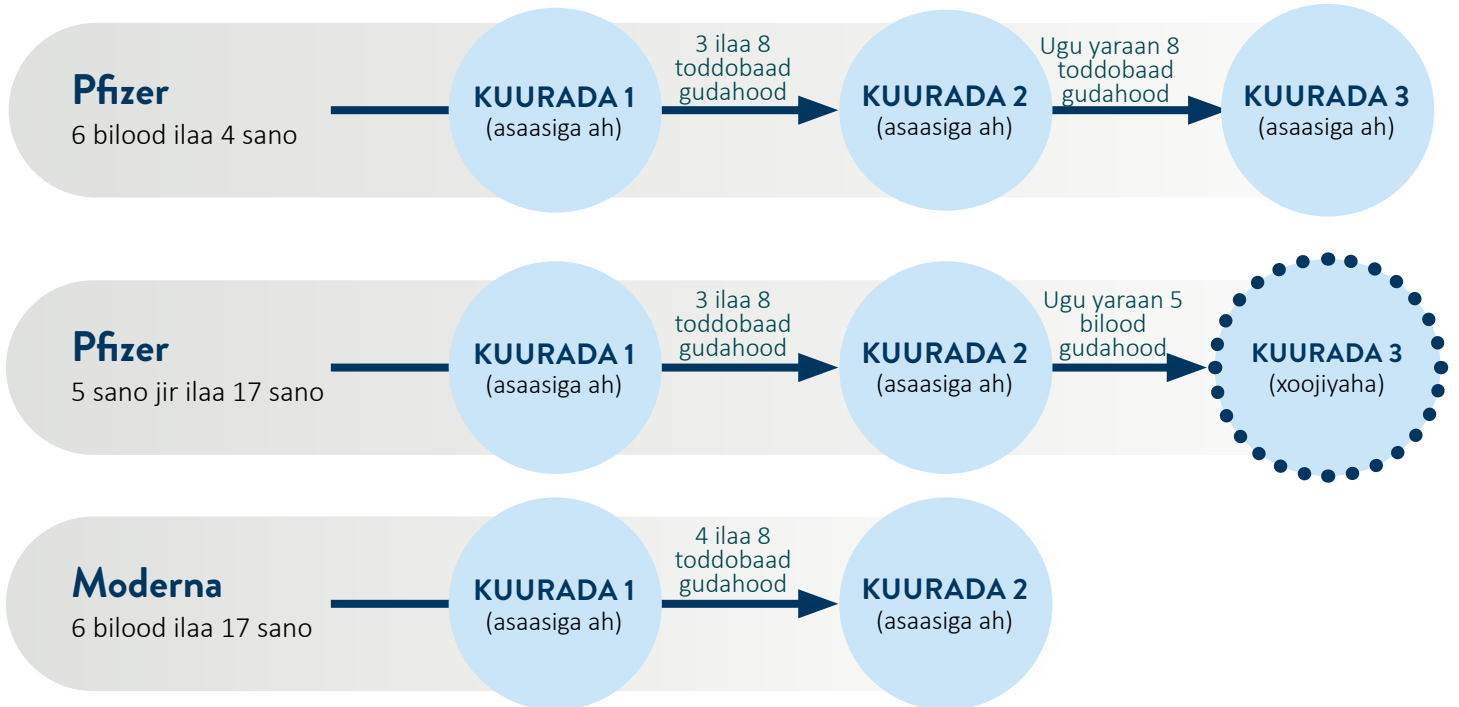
Pfizer
6 bilood ilaa 4 sano

KUURADA 1
(asaasiga ah)

3 ilaa 8 toddobaad gudahood

KUURADA 2
(asaasiga ah)

Ugu yaraan 8 toddobaad gudahood

KUURADA 3
(asaasiga ah)

Pfizer
5 sano jir ilaa 17 sano

KUURADA 1
(asaasiga ah)

3 ilaa 8 toddobaad gudahood

KUURADA 2
(asaasiga ah)

Ugu yaraan 5 bilood gudahood

KUURADA 3
(xoojiyaha)

Moderna
6 bilood ilaa 17 sano

KUURADA 1
(asaasiga ah)

4 ilaa 8 toddobaad gudahood

KUURADA 2
(asaasiga ah)